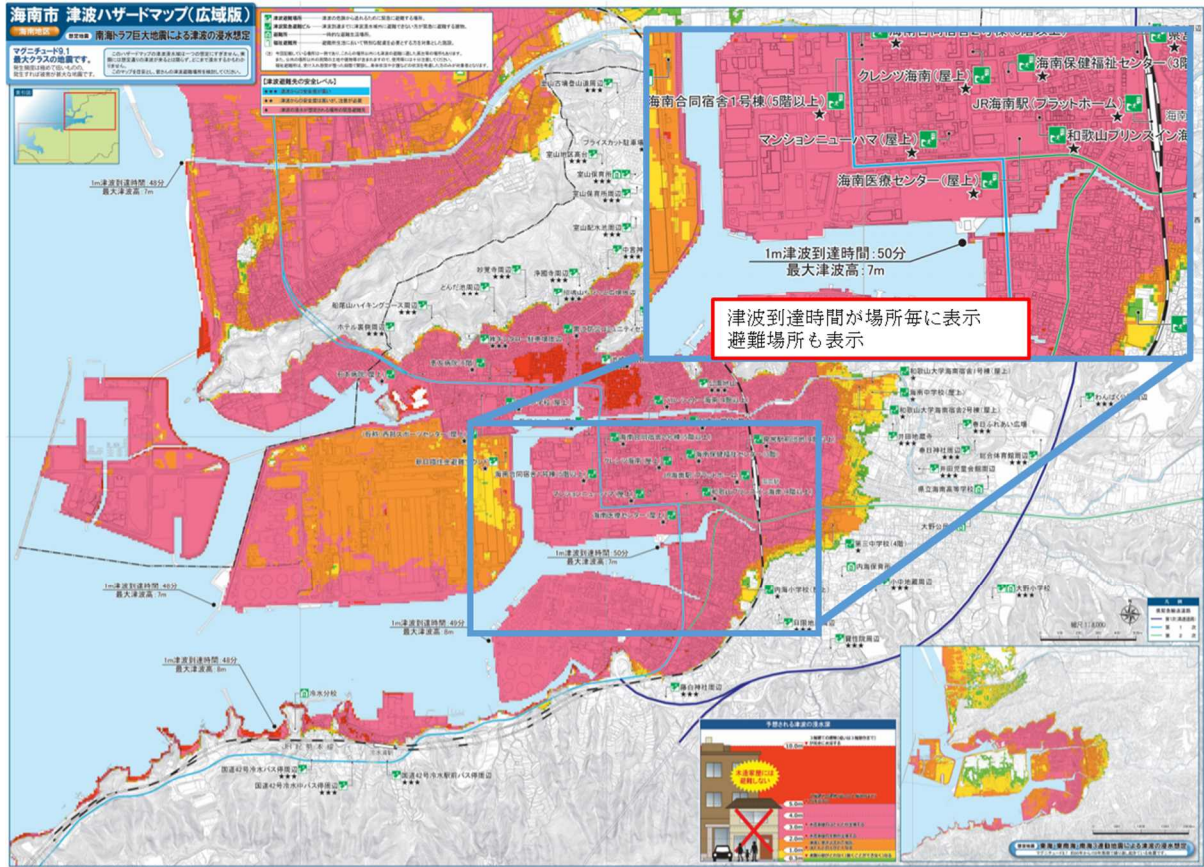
海南市 津波ハザードマップ(広域版)

海南地区

想定地震 南海トラフ巨大地震による津波の浸水想定

マグニチュード9.1
最大クラスの地震です。

海南合同宿舎1号棟(5階以上)

クレンツ海南(屋上)

海南保健福祉センター(3階

JR海南駅(プラットホーム)

マンションニューハマ(屋上)

和歌山プリンスイン海

海南医療センター(屋上)

1m津波到達時間:50分
最大津波高:7m

津波到達時間が場所毎に表示
避難場所も表示

1m津波到達時間:49分
最大津波高:7m

1m津波到達時間:49分
最大津波高:7m

1m津波到達時間:49分
最大津波高:8m

1m津波到達時間:48分
最大津波高:8m

1m津波到達時間:50分
最大津波高:7m

船尾山ハイキングコース周辺

藤白神社周辺

冷水分校

国道42号冷水バス停周辺

国道42号冷水駅前バス停周辺

和歌山大学海南宿舎1号棟(屋上)

和歌山大学海南宿舎2号棟(屋上)

春日ふれあい広場

春日神社

総合体育館周辺

県立海南高等学校

大野小学校

東中学校

内海小学校

内海中学校周辺

小中池公園周辺

大野公民館

予想される津波の浸水深

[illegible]